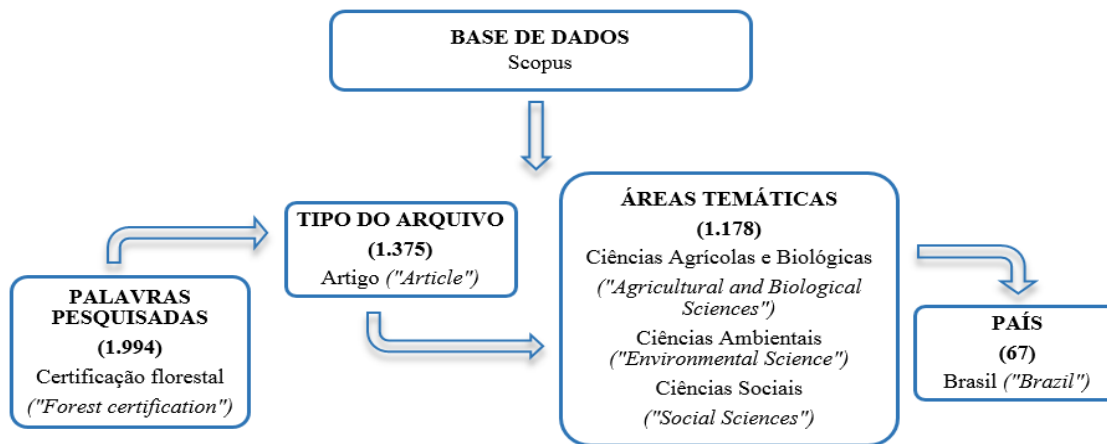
BASE DE DADOS
Scopus

PALAVRAS PESQUISADAS
(1.994)
Certificação florestal
("Forest certification")

TIPO DO ARQUIVO
(1.375)
Artigo ("Article")

ÁREAS TEMÁTICAS
(1.178)
Ciências Agrícolas e Biológicas
("Agricultural and Biological Sciences")
Ciências Ambientais
("Environmental Science")
Ciências Sociais
("Social Sciences")

PAÍS
(67)
Brasil ("Brazil")